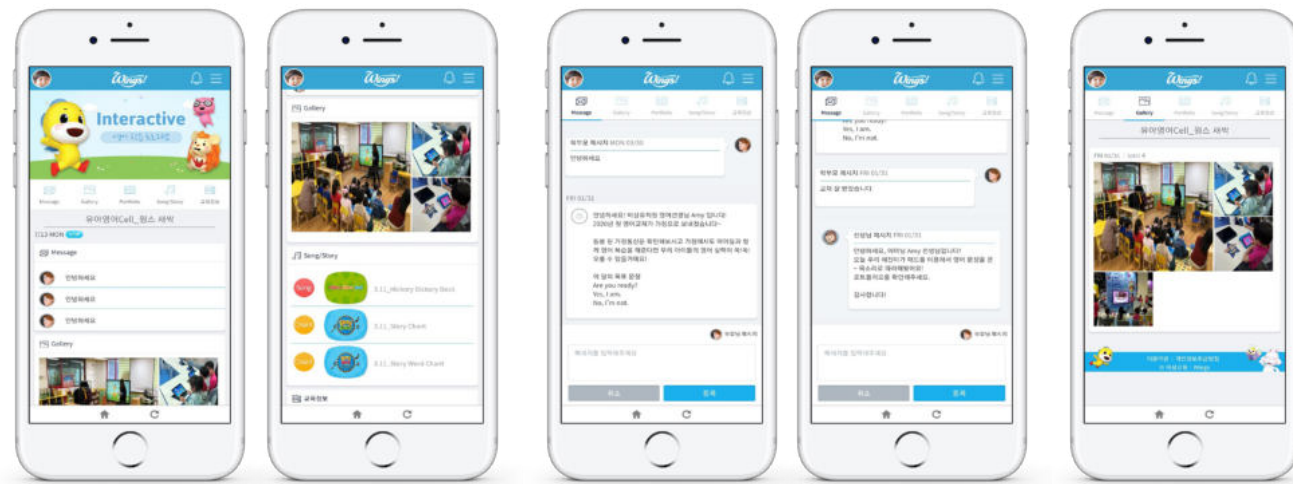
Wings

Interactive

Message Gallery Portfolio Song/Story 교육정보

유아영어Cell_원스 새박

Message

안녕하세요

안녕하세요

안녕하세요

Gallery

Wings

Gallery

Song/Story

Song

3.11_Hickory Dickory Dock

Chant

3.11_Story Chant

Chant

3.11_Story Word Chant

교육정보

Wings

Message Gallery Portfolio Song/Story 교육정보

학부모 메시지 MON 03/30

안녕하세요

FRI 01/31

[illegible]

Are you ready?
Yes, I am.
No, I'm not.

선생님 메시지

취소 등록

Wings

Message Gallery Portfolio Song/Story 교육정보

Yes, I am.
No, I'm not.

학부모 메시지 FRI 01/31

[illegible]

선생님 메시지 FRI 01/31

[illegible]

감사합니다!

선생님 메시지

취소 등록

Wings

Message Gallery Portfolio Song/Story 교육정보

유아영어Cell_원스 새박

FRI 01/31

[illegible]